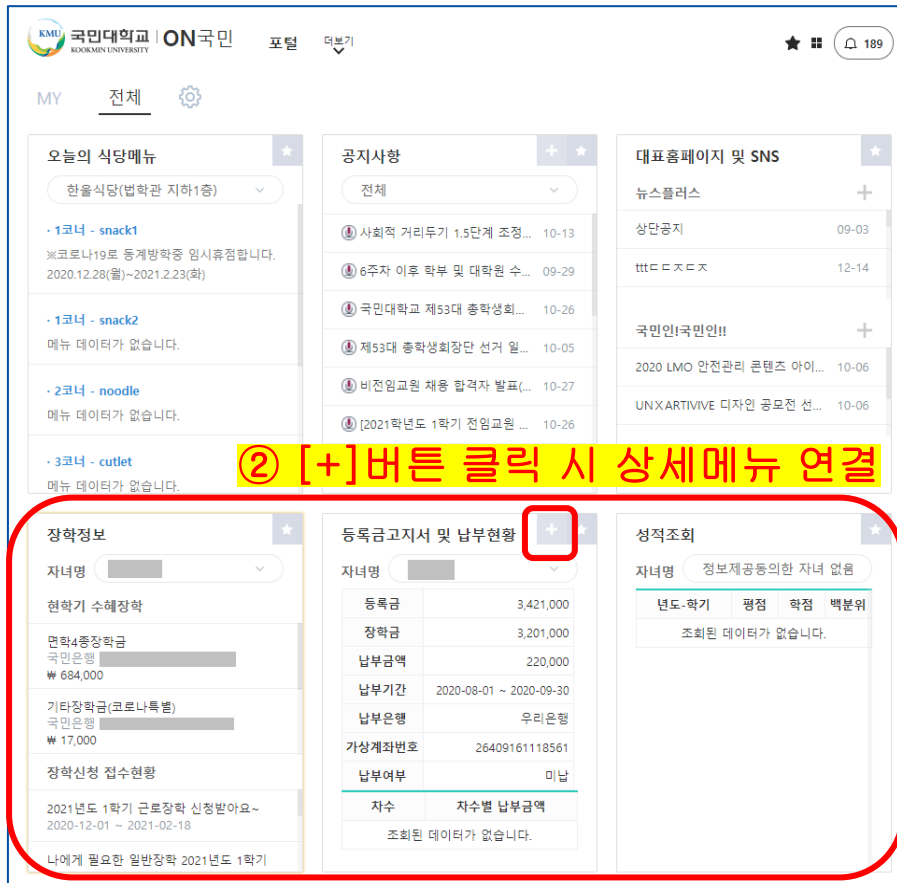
KMU 국민대학교 KOOKMIN UNIVERSITY | ON국민

포털 더보기

189

MY 전체

오늘의 식당메뉴

한울식당(법학관 지하1층)

· 1코너 - snack1
※코로나19로 동계방학중 임시휴점합니다. 2020.12.28(월)~2021.2.23(화)

· 1코너 - snack2
메뉴 데이터가 없습니다.

· 2코너 - noodle
메뉴 데이터가 없습니다.

· 3코너 - cutlet
메뉴 데이터가 없습니다.

공지사항

전체

사회적 거리두기 1.5단계 조정... 10-13
6주차 이후 학부 및 대학원 수... 09-29
국민대학교 제53대 총학생회... 10-26
제53대 총학생회장단 선거 일... 10-05
비전임교원 채용 합격자 발표(... 10-27
[2021학년도 1학기 전임교원 ... 10-26

대표홈페이지 및 SNS

뉴스플러스

상단공지 09-03
tttㄷㄷㅈㄷㅈ 12-14

국민인!국민인!!

2020 LMO 안전관리 콘텐츠 아이... 10-06
UNXARTIVIVE 디자인 공모전 선... 10-06

② [+]버튼 클릭 시 상세메뉴 연결

장학정보

자녀명

현학기 수혜장학

면학4종장학금
국민은행
₩ 684,000

기타장학금(코로나특별)
국민은행
₩ 17,000

장학신청 접수현황

2021년도 1학기 근로장학 신청받아요~
2020-12-01 ~ 2021-02-18

나에게 필요한 일반장학 2021년도 1학기

등록금고지서 및 납부현황

자녀명

| 등록금 | 3,421,000 |
|---|---|
| 장학금 | 3,201,000 |
| 납부금액 | 220,000 |
| 납부기간 | 2020-08-01 ~ 2020-09-30 |
| 납부은행 | 우리은행 |
| 가상계좌번호 | 26409161118561 |
| 납부여부 | 미납 |

| 차수 | 차수별 납부금액 |
|---|---|
| 조회된 데이터가 없습니다. | |

성적조회

자녀명 정보제공동의한 자녀 없음

| 년도-학기 | 평점 | 학점 | 백분위 |
|---|---|---|---|
| 조회된 데이터가 없습니다. | | | |